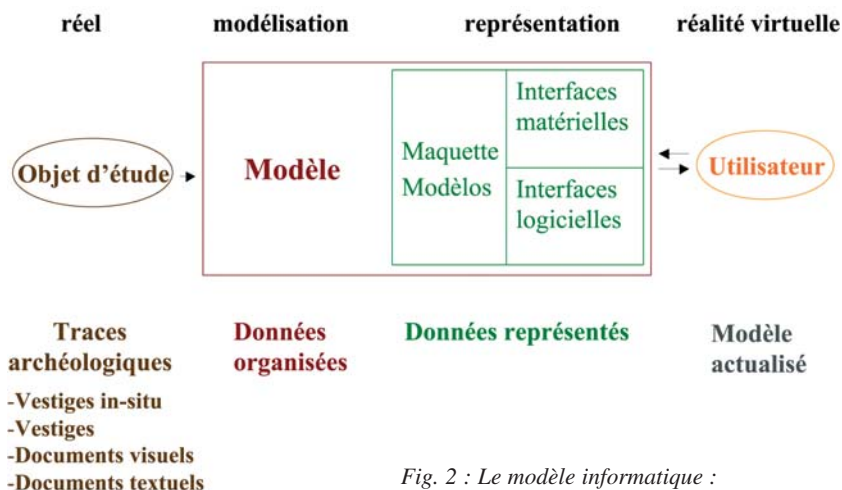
réel

modélisation

représentation

réalité virtuelle

Objet d'étude

Modèle

Maquette
Modèlos

Interfaces matérielles

Interfaces logicielles

Utilisateur

Traces archéologiques

-Vestiges in-situ
-Vestiges
-Documents visuels
-Documents textuels

Données organisées

Données représentés

Modèle actualisé

Fig. 2 : Le modèle informatique :